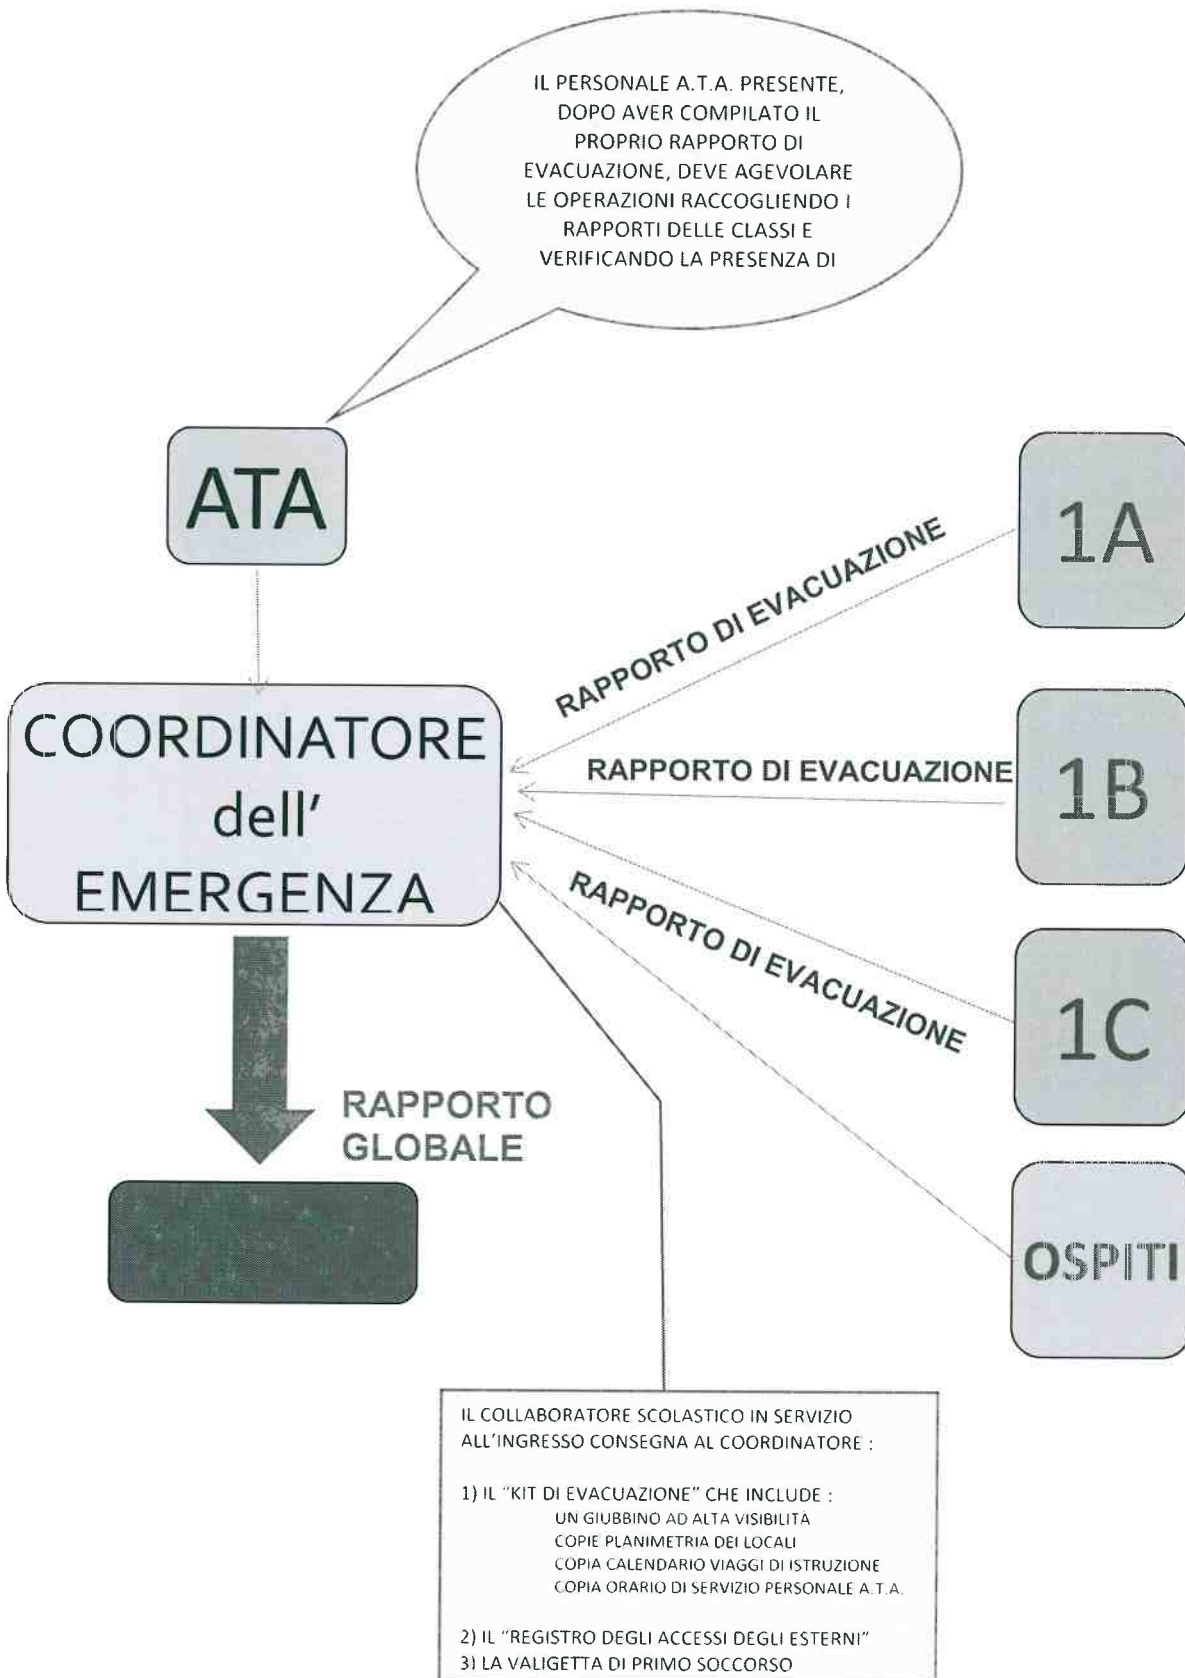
IL PERSONALE A.T.A. PRESENTE, DOPO AVER COMPILATO IL PROPRIO RAPPORTO DI EVACUAZIONE, DEVE AGEVOLARE LE OPERAZIONI RACCOGLIENDO I RAPPORTI DELLE CLASSI E VERIFICANDO LA PRESENZA DI

ATA

1A

RAPPORTO DI EVACUAZIONE

COORDINATORE dell' EMERGENZA

RAPPORTO DI EVACUAZIONE

1B

RAPPORTO DI EVACUAZIONE

1C

RAPPORTO GLOBALE

OSPITI

IL COLLABORATORE SCOLASTICO IN SERVIZIO ALL'INGRESSO CONSEGNA AL COORDINATORE :

1) IL "KIT DI EVACUAZIONE" CHE INCLUDE :
UN GIUBBINO AD ALTA VISIBILITÀ
COPIE PLANIMETRIA DEI LOCALI
COPIA CALENDARIO VIAGGI DI ISTRUZIONE
COPIA ORARIO DI SERVIZIO PERSONALE A.T.A.

2) IL "REGISTRO DEGLI ACCESSI DEGLI ESTERNI"
3) LA VALIGETTA DI PRIMO SOCCORSO